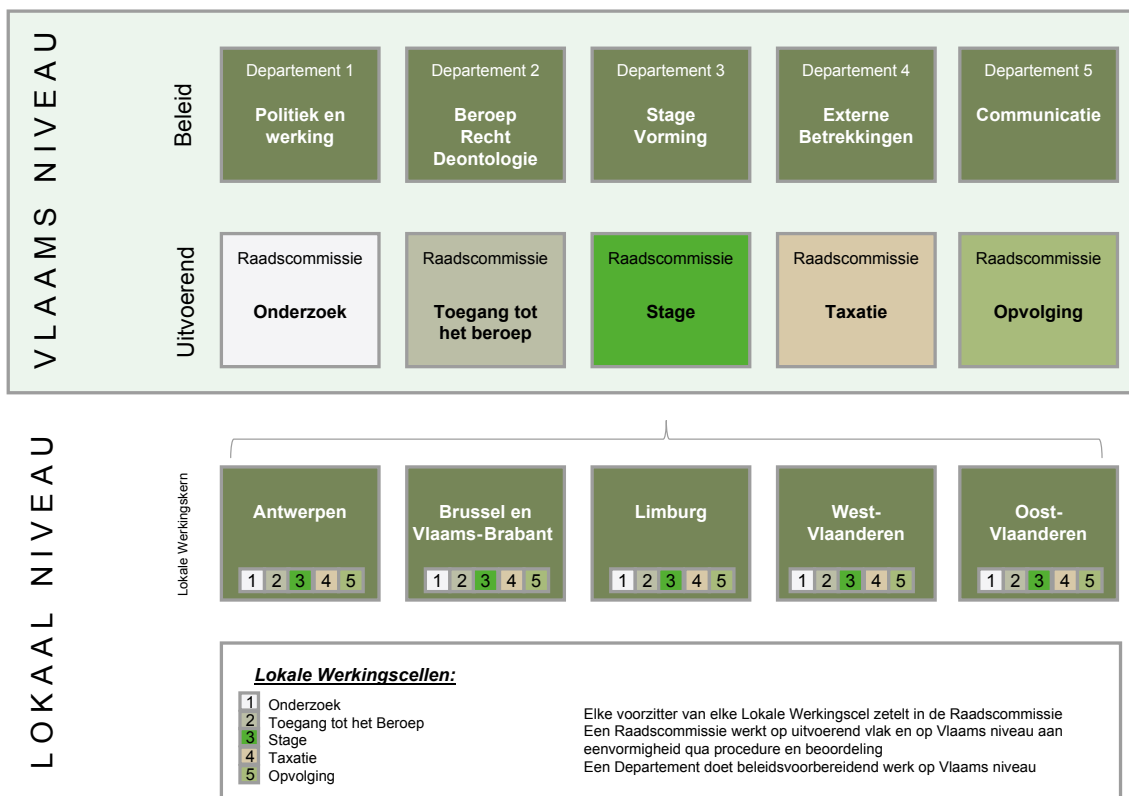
VLAAMS NIVEAU

Beleid

Departement 1
Politiek en werking

Departement 2
Beroep Recht Deontologie

Departement 3
Stage Vorming

Departement 4
Externe Betrekkingen

Departement 5
Communicatie

Uitvoerend

Raadscommissie
Onderzoek

Raadscommissie
Toegang tot het beroep

Raadscommissie
Stage

Raadscommissie
Taxatie

Raadscommissie
Opvolging

LOKAAL NIVEAU

Lokale Werkingskern

Antwerpen
1 2 3 4 5

Brussel en Vlaams-Brabant
1 2 3 4 5

Limburg
1 2 3 4 5

West-Vlaanderen
1 2 3 4 5

Oost-Vlaanderen
1 2 3 4 5

Lokale Werkingscellen:

1 Onderzoek
2 Toegang tot het Beroep
3 Stage
4 Taxatie
5 Opvolging

Elke voorzitter van elke Lokale Werkingscel zetelt in de Raadscommissie
Een Raadscommissie werkt op uitvoerend vlak en op Vlaams niveau aan eenvormigheid qua procedure en beoordeling
Een Departement doet beleidsvoorbereidend werk op Vlaams niveau